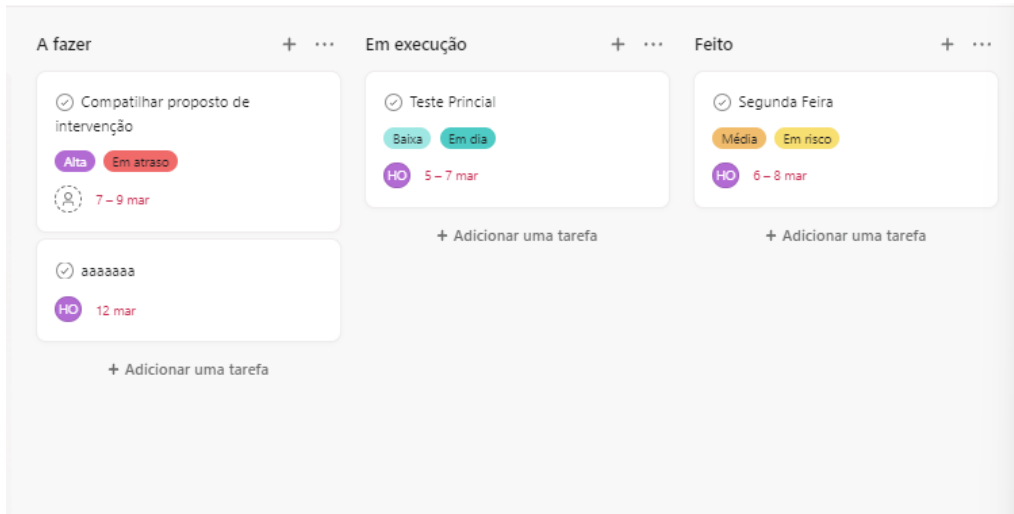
A fazer + ···

Compatilhar proposto de intervenção

Alta Em atraso

7 – 9 mar

aaaaaaa

HO 12 mar

+ Adicionar uma tarefa

Em execução + ···

Teste Princial

Baixa Em dia

HO 5 – 7 mar

+ Adicionar uma tarefa

Feito + ···

Segunda Feira

Média Em risco

HO 6 – 8 mar

+ Adicionar uma tarefa